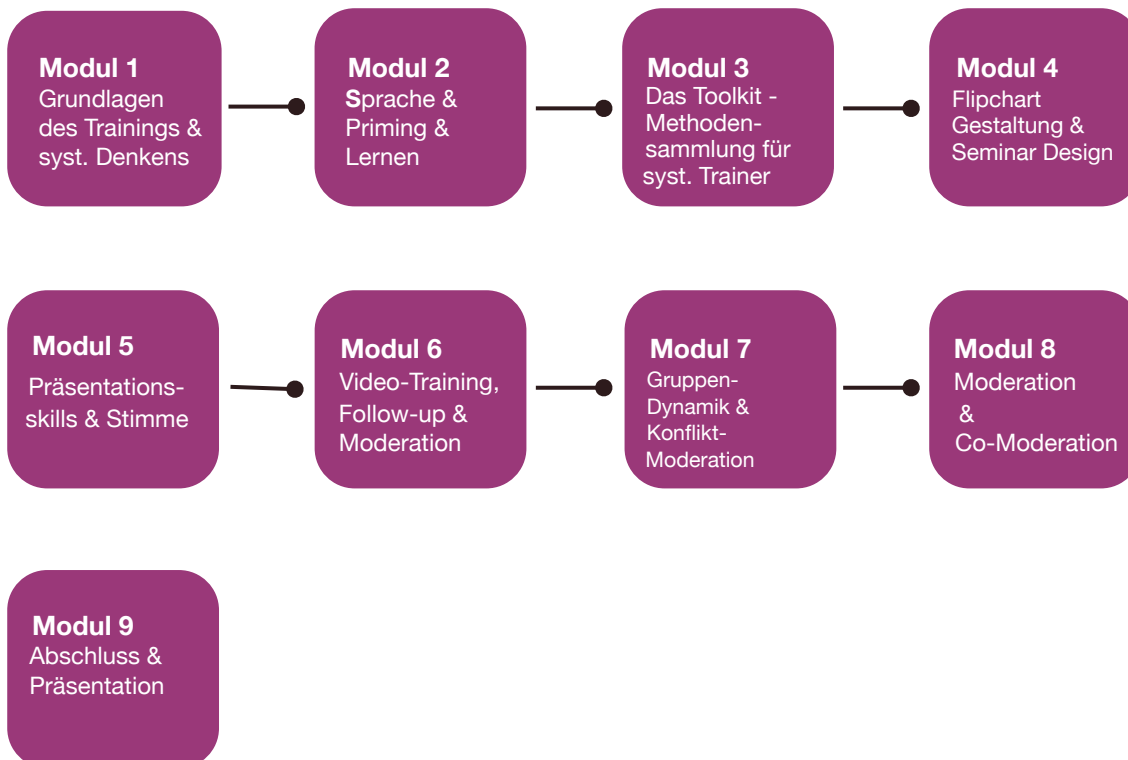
Modul 1
Grundlagen des Trainings & syst. Denkens

Modul 2
Sprache & Priming & Lernen

Modul 3
Das Toolkit - Methodensammlung für syst. Trainer

Modul 4
Flipchart Gestaltung & Seminar Design

Modul 5
Präsentationsskills & Stimme

Modul 6
Video-Training, Follow-up & Moderation

Modul 7
Gruppen-Dynamik & Konflikt-Moderation

Modul 8
Moderation & Co-Moderation

Modul 9
Abschluss & Präsentation